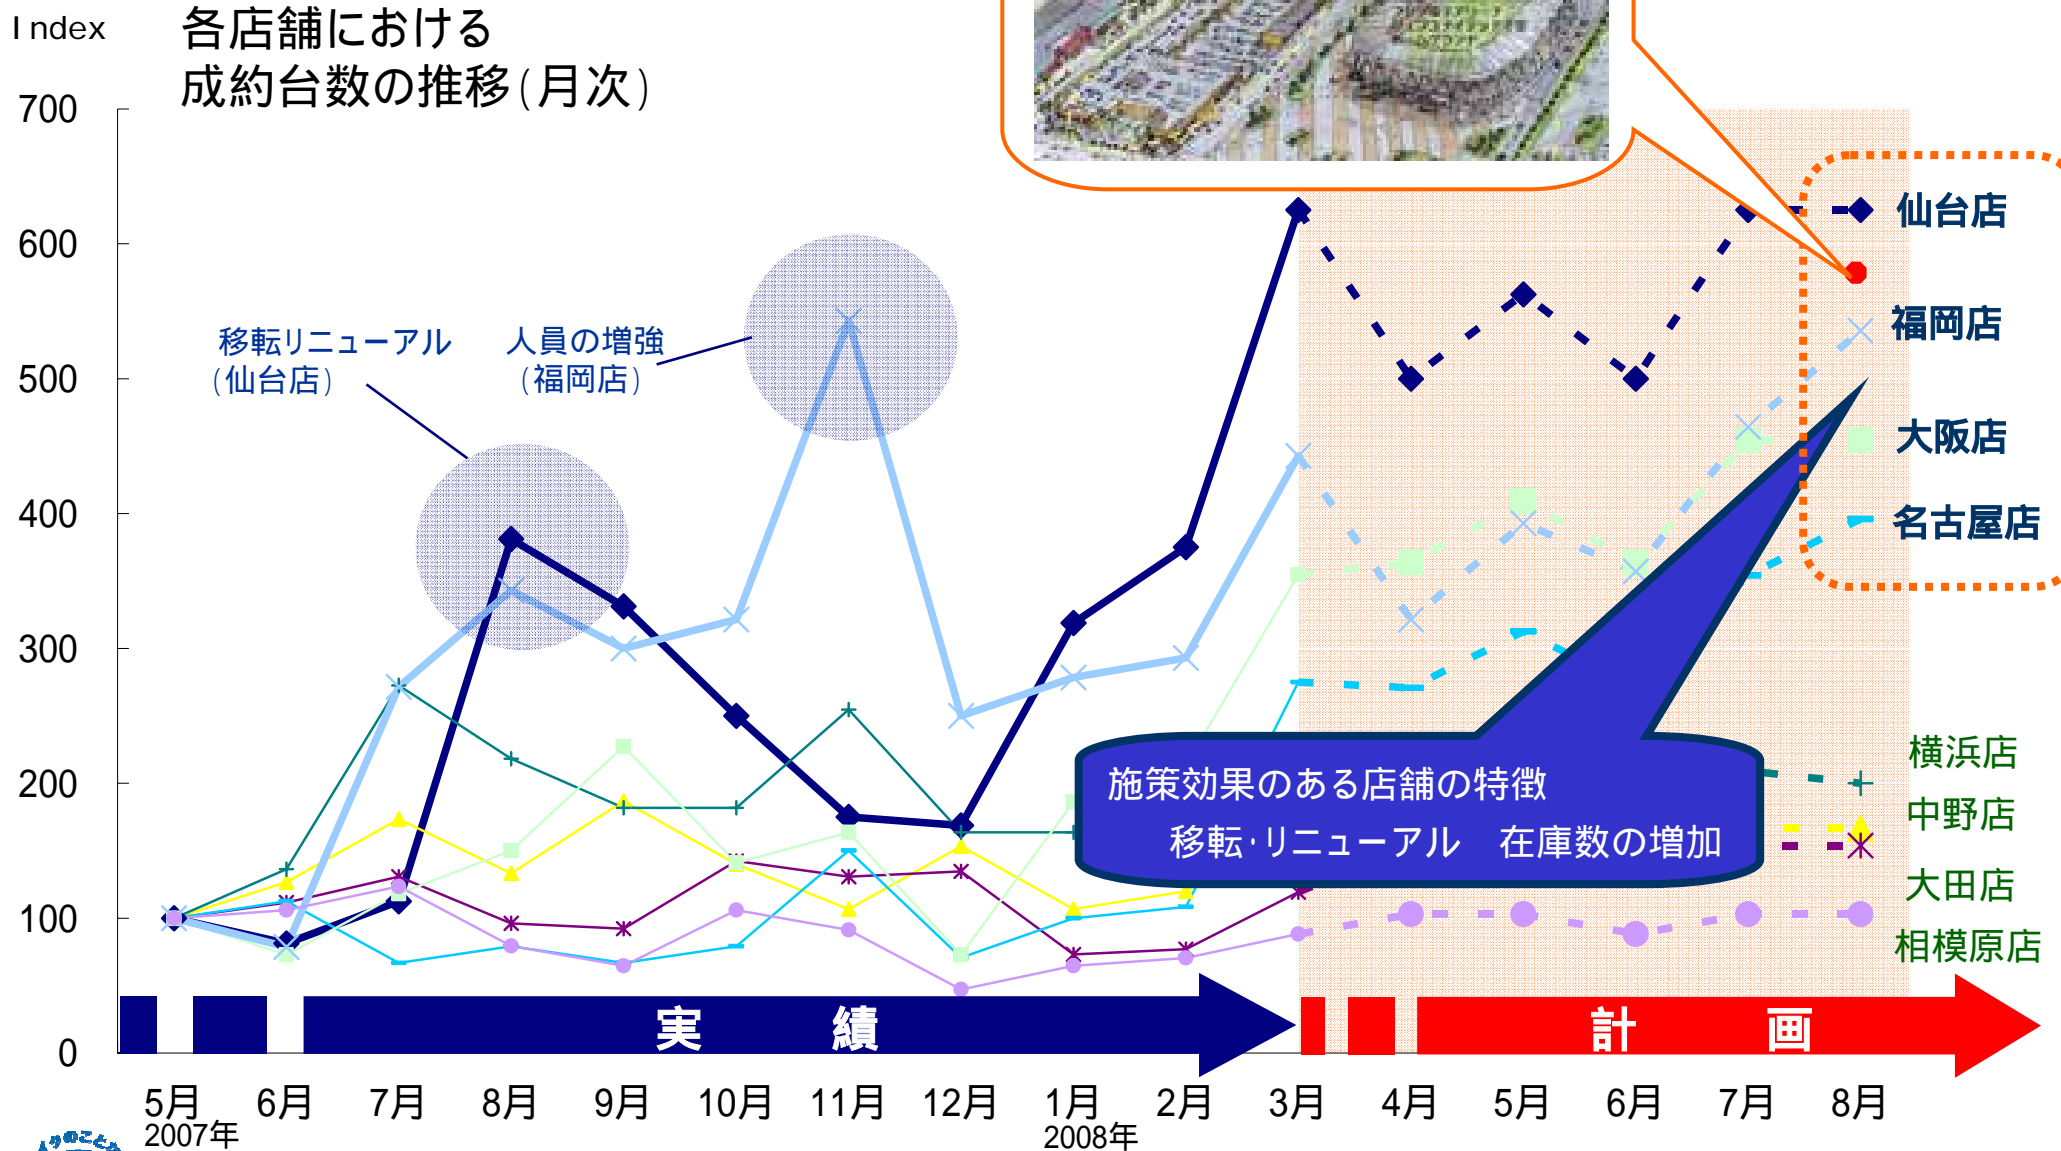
I ndex

各店舗における
成約台数の推移(月次)

700
600
500
400
300
200
100
0

移転リニューアル
(仙台店)

人員の増強
(福岡店)

仙台店
福岡店
大阪店
名古屋店
横浜店
中野店
大田店
相模原店

施策効果のある店舗の特徴
移転·リニューアル　在庫数の増加

実　　績

計　　画

5月
2007年
6月
7月
8月
9月
10月
11月
12月
1月
2008年
2月
3月
4月
5月
6月
7月
8月